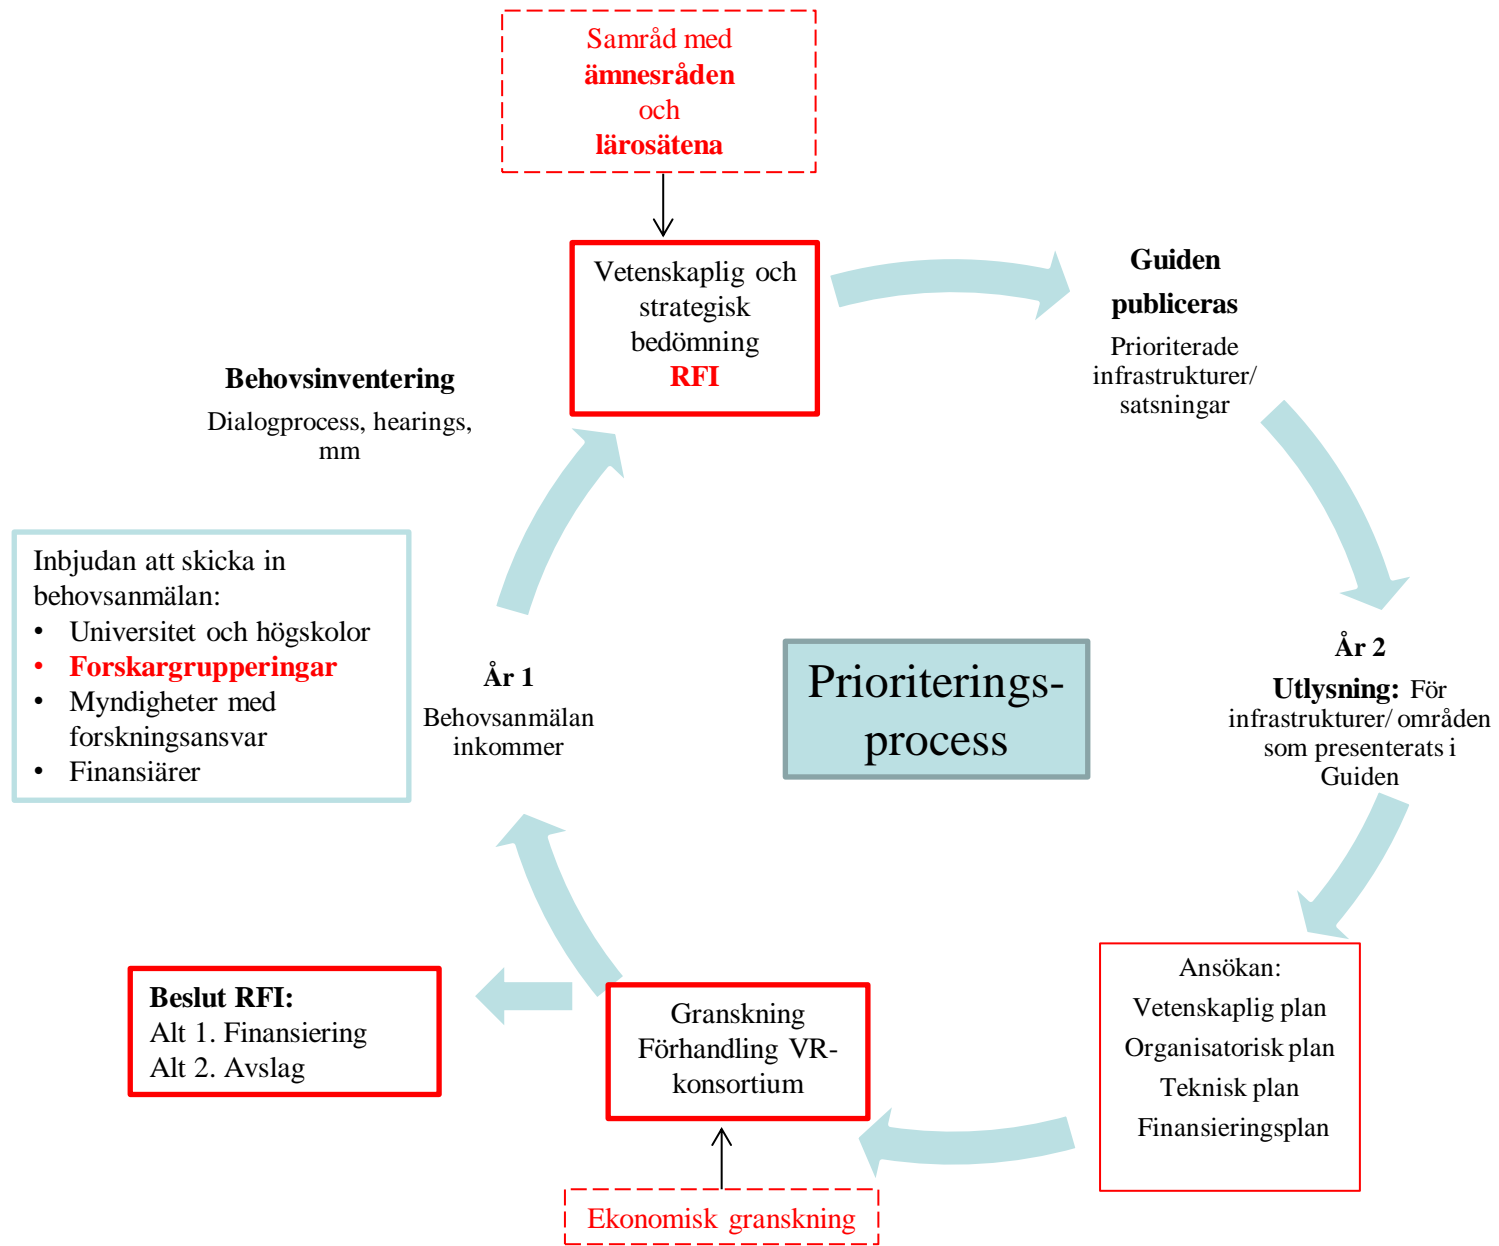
Samråd med
ämnesråden
och
lärosätena

Vetenskaplig och strategisk bedömning
RFI

Guiden publiceras
Prioriterade infrastrukturer/ satsningar

Behovsinventering
Dialogprocess, hearings, mm

Inbjudan att skicka in behovsanmälan:
• Universitet och högskolor
• Forskargrupperingar
• Myndigheter med forskningsansvar
• Finansiärer

År 1
Behovsanmälan inkommer

Prioriterings-process

År 2
Utlysning: För infrastrukturer/ områden som presenterats i Guiden

Ansökan:
Vetenskaplig plan
Organisatorisk plan
Teknisk plan
Finansieringsplan

Beslut RFI:
Alt 1. Finansiering
Alt 2. Avslag

Granskning
Förhandling VR-konsortium

Ekonomisk granskning